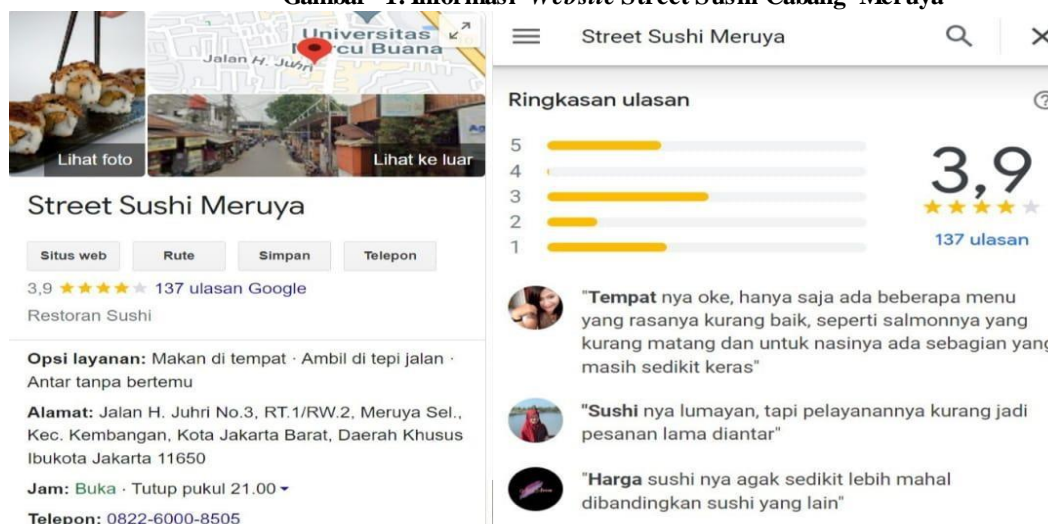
Gambar 1. Informasi Website Street Sushi Cabang Meruya

Universitas Mercu Buana
Jalan H. Juhri
Lihat foto
Lihat ke luar

Street Sushi Meruya

Situs web
Rute
Simpan
Telepon

3,9 ★★★★ 137 ulasan Google
Restoran Sushi

Opsi layanan: Makan di tempat · Ambil di tepi jalan · Antar tanpa bertemu

Alamat: Jalan H. Juhri No.3, RT.1/RW.2, Meruya Sel., Kec. Kembangan, Kota Jakarta Barat, Daerah Khusus Ibukota Jakarta 11650

Jam: Buka · Tutup pukul 21.00

Telepon: 0822-6000-8505

Street Sushi Meruya

Ringkasan ulasan

5
4
3
2
1

3,9
137 ulasan

"Tempat nya oke, hanya saja ada beberapa menu yang rasanya kurang baik, seperti salmonnya yang kurang matang dan untuk nasinya ada sebagian yang masih sedikit keras"

"Sushi nya lumayan, tapi pelayanannya kurang jadi pesanan lama diantar"

"Harga sushi nya agak sedikit lebih mahal dibandingkan sushi yang lain"